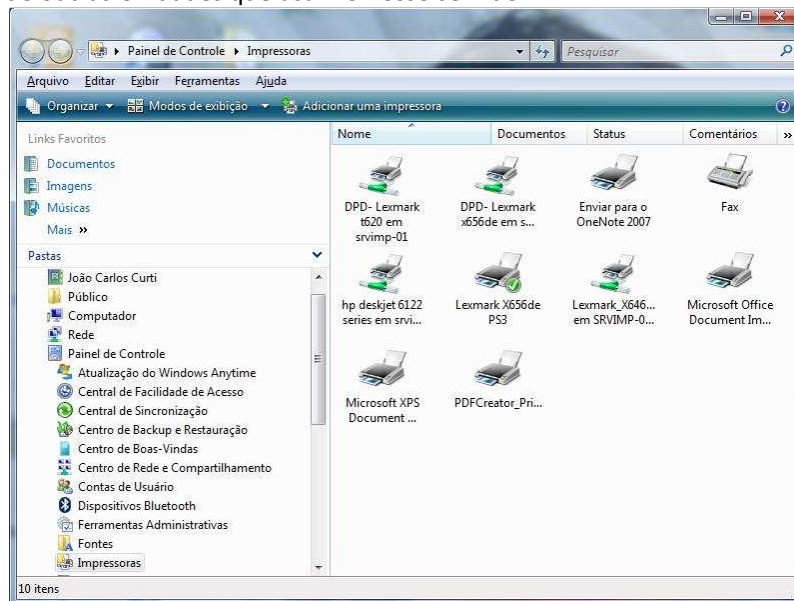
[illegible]

Painel de Controle ▸ Impressoras

Pesquisar

Arquivo Editar Exibir Ferramentas Ajuda

Organizar ▾ Modos de exibição ▾ Adicionar uma impressora

Links Favoritos

Documentos

Imagens

Músicas

Mais »

Pastas

João Carlos Curti

Público

Computador

Rede

Painel de Controle

Atualização do Windows Anytime

Central de Facilidade de Acesso

Central de Sincronização

Centro de Backup e Restauração

Centro de Boas-Vindas

Centro de Rede e Compartilhamento

Contas de Usuário

Dispositivos Bluetooth

Ferramentas Administrativas

Fontes

Impressoras

| Nome | Documentos | Status | Comentários |
|---|---|---|---|

DPD- Lexmark t620 em srvimp-01

DPD- Lexmark x656de em s...

Enviar para o OneNote 2007

Fax

hp deskjet 6122 series em srvi...

Lexmark X656de PS3

Lexmark_X646... em SRVIMP-0...

Microsoft Office Document Im...

Microsoft XPS Document ...

PDFCreator_Pri...

10 itens